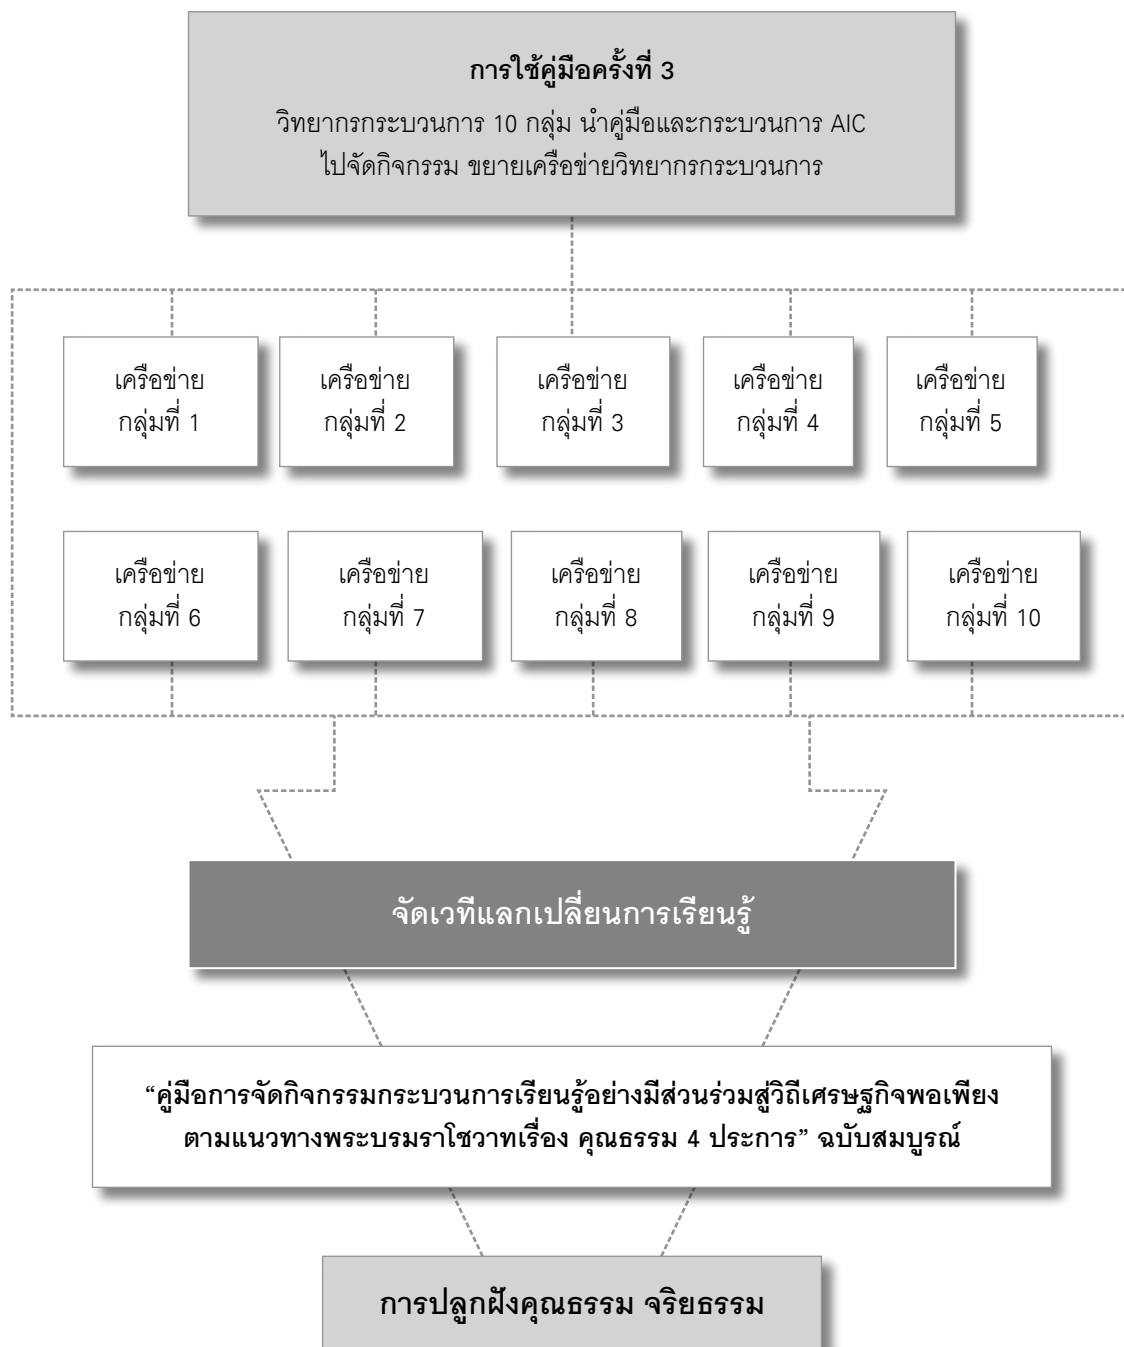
การใช้คู่มือครั้งที่ 3
วิทยากรกระบวนการ 10 กลุ่ม นำคู่มือและกระบวนการ AIC ไปจัดกิจกรรม ขยายเครือข่ายวิทยากรกระบวนการ

เครือข่าย กลุ่มที่ 1

เครือข่าย กลุ่มที่ 2

เครือข่าย กลุ่มที่ 3

เครือข่าย กลุ่มที่ 4

เครือข่าย กลุ่มที่ 5

เครือข่าย กลุ่มที่ 6

เครือข่าย กลุ่มที่ 7

เครือข่าย กลุ่มที่ 8

เครือข่าย กลุ่มที่ 9

เครือข่าย กลุ่มที่ 10

จัดเวทีแลกเปลี่ยนการเรียนรู้

“คู่มือการจัดกิจกรรมกระบวนการเรียนรู้อย่างมีส่วนร่วมสู่วิถีเศรษฐกิจพอเพียง ตามแนวทางพระบรมราโชวาทเรื่อง คุณธรรม 4 ประการ” ฉบับสมบูรณ์

การปลูกฝังคุณธรรม จริยธรรม